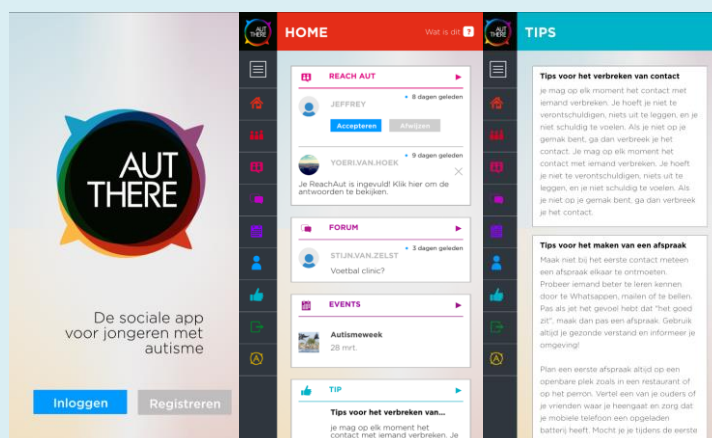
AUT THERE

De sociale app voor jongeren met autisme

Inloggen

Registreren

AUT THERE

HOME

Wat is dit ?

REACH AUT

JEFFREY

8 dagen geleden

Accepteren

Afwijzen

YOERI.VAN.HOEK

9 dagen geleden

Je ReachAut is ingevuld! Klik hier om de antwoorden te bekijken.

FORUM

STIJN.VAN.ZELST

3 dagen geleden

Voetbal clinic?

EVENTS

Autismeweek

28 mrt.

TIP

Tips voor het verbreken van...

je mag op elk moment het contact met iemand verbreken. Je

AUT THERE

TIPS

Tips voor het verbreken van contact

je mag op elk moment het contact met iemand verbreken. Je hoeft je niet te verontschuldigen, niets uit te leggen, en je niet schuldig te voelen. Als je niet op je gemak bent, ga dan verbreek je het contact. Je mag op elk moment het contact met iemand verbreken. Je hoeft je niet te verontschuldigen, niets uit te leggen, en je niet schuldig te voelen. Als je niet op je gemak bent, ga dan verbreek je het contact.

Tips voor het maken van een afspraak

Maak niet bij het eerste contact meteen een afspraak elkaar te ontmoeten. Probeer iemand beter te leren kennen door te Whatsappen, mailen of te bellen. Pas als jet het gevoel hebt dat "het goed zit", maak dan pas een afspraak. Gebruik altijd je gezonde verstand en informeer je omgeving!

Plan een eerste afspraak altijd op een openbare plek zoals in een restaurant of op het perron. Vertel een van je ouders of je vrienden waar je heengaat en zorg dat je mobiele telefoon een opgeladen batterij heeft. Mocht je je tijdens de eerste